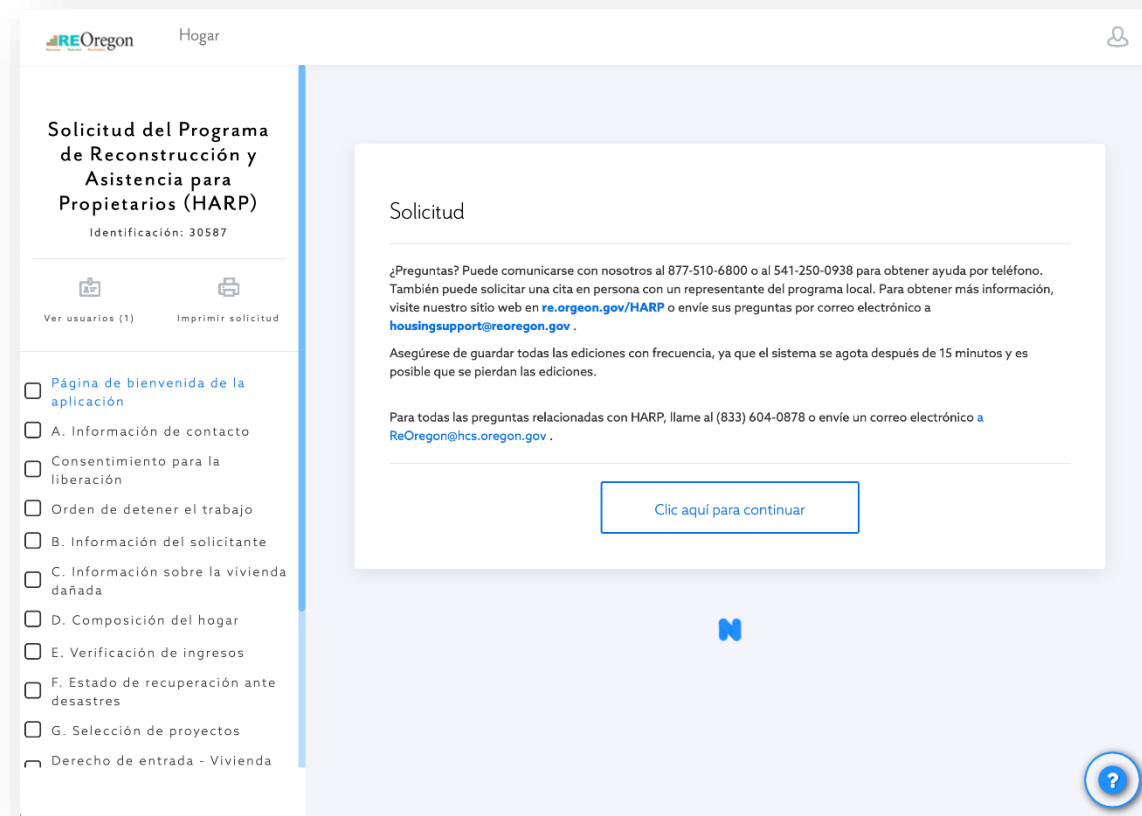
REOregon Hogar

Solicitud del Programa de Reconstrucción y Asistencia para Propietarios (HARP)

Identificación: 30587

Ver usuarios (1) Imprimir solicitud

Página de bienvenida de la aplicación
A. Información de contacto
Consentimiento para la liberación
Orden de detener el trabajo
B. Información del solicitante
C. Información sobre la vivienda dañada
D. Composición del hogar
E. Verificación de ingresos
F. Estado de recuperación ante desastres
G. Selección de proyectos
Derecho de entrada - Vivienda

Solicitud

¿Preguntas? Puede comunicarse con nosotros al 877-510-6800 o al 541-250-0938 para obtener ayuda por teléfono. También puede solicitar una cita en persona con un representante del programa local. Para obtener más información, visite nuestro sitio web en re.orgeon.gov/HARP o envíe sus preguntas por correo electrónico a housingsupport@reoregon.gov .

Asegúrese de guardar todas las ediciones con frecuencia, ya que el sistema se agota después de 15 minutos y es posible que se pierdan las ediciones.

Para todas las preguntas relacionadas con HARP, llame al (833) 604-0878 o envíe un correo electrónico a ReOregon@hcs.oregon.gov .

Clic aquí para continuar

?